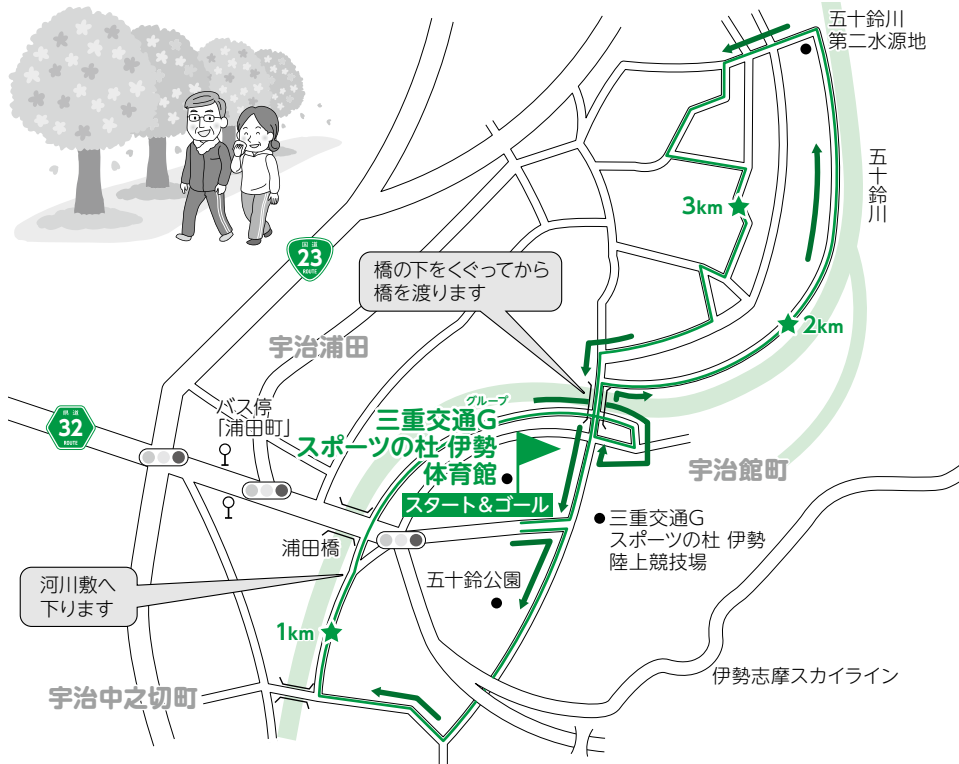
五十鈴川
第二水源地

五十鈴川

3km

2km

国道
23
ROUTE

橋の下をくぐってから
橋を渡ります

宇治浦田

グループ
三重交通G
スポーツの杜 伊勢
体育館

宇治館町

バス停
「浦田町」

県道
32
ROUTE

スタート&ゴール

三重交通G
スポーツの杜 伊勢
陸上競技場

浦田橋

五十鈴公園

河川敷へ
下ります

1km

伊勢志摩スカイライン

宇治中之切町